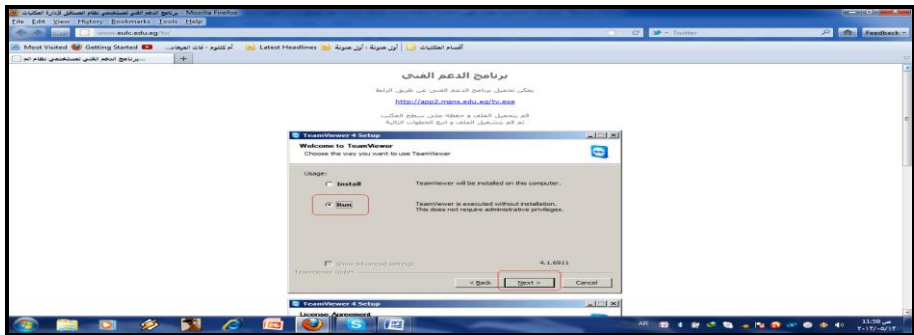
برنامج الدعم الفني لمستخدمي نظام المستقبل لإدارة المكتبات - Mozilla Firefox
File Edit View History Bookmarks Tools Help
www.eulc.edu.eg/tv/
Twitter
Feedback
Most Visited Getting Started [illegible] Latest Headlines أول مدونة | أول مدونة أقسام المكتبات
برنامج الدعم الفني لمستخدمي نظام الم...
برنامج الدعم الفني
يمكن تحميل برنامج الدعم الفني عن طريق الرابط
http://app2.mans.edu.eg/tv.exe
ثم قم بتحميل الملف و حفظه على سطح المكتب
ثم قم بتشغيل الملف و اتبع الخطوات التالية
TeamViewer 4 Setup
Welcome to TeamViewer
Choose the way you want to use TeamViewer
Usage:
Install
TeamViewer will be installed on this computer.
Run
TeamViewer is executed without installation. This does not require administrative privileges.
Show advanced settings
4.1.6911
TeamViewer GmbH
< Back
Next >
Cancel
TeamViewer 4 Setup
License Agreement
AR
11:59 ص
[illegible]